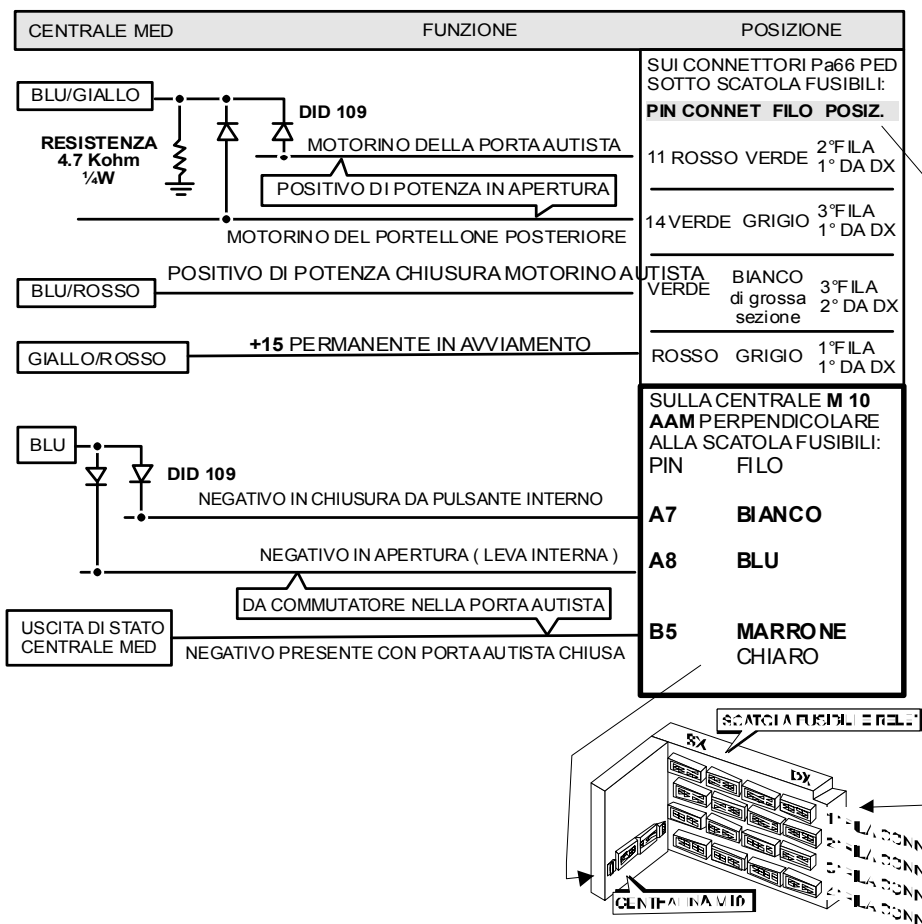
| CENTRALE MED | FUNZIONE | POSIZIONE |
|---|---|---|

SUI CONNETTORI Pa66 PED SOTTO SCATOLA FUSIBILI:

| PIN | CONNET | FILO | POSIZ. |
|---|---|---|---|
| 11 | ROSSO | VERDE | 2°FILA 1° DA DX |
| 14 | VERDE | GRIGIO | 3°FILA 1° DA DX |
| | VERDE | BIANCO di grossa sezione | 3°FILA 2° DA DX |
| | ROSSO | GRIGIO | 1°FILA 1° DA DX |

BLU/GIALLO

RESISTENZA 4.7 Kohm ¼W

DID 109

MOTORINO DELLA PORTA AUTISTA

POSITIVO DI POTENZA IN APERTURA

MOTORINO DEL PORTELLONE POSTERIORE

BLU/ROSSO

POSITIVO DI POTENZA CHIUSURA MOTORINO AUTISTA

GIALLO/ROSSO

+15 PERMANENTE IN AVVIAMENTO

SULLA CENTRALE M 10 AAM PERPENDICOLARE ALLA SCATOLA FUSIBILI:

| PIN | FILO |
|---|---|
| A7 | BIANCO |
| A8 | BLU |
| B5 | MARRONE CHIARO |

BLU

DID 109

NEGATIVO IN CHIUSURA DA PULSANTE INTERNO

NEGATIVO IN APERTURA ( LEVA INTERNA )

DA COMMUTATORE NELLA PORTA AUTISTA

USCITA DI STATO CENTRALE MED

NEGATIVO PRESENTE CON PORTA AUTISTA CHIUSA

SCATOLA FUSIBILI E RELE'

SX

DX

1° FILA CONN

2° FILA CONN

3° FILA CONN

4° FILA CONN

CENTRALINA M10